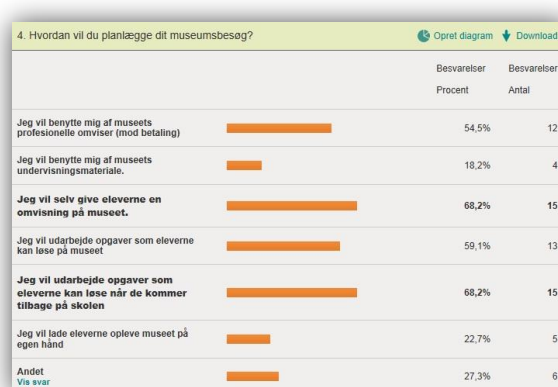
4. Hvordan vil du planlægge dit museumsbesøg?

Opret diagram Download

| | | Besvarelser Procent | Besvarelser Antal |
|---|---|---|---|
| Jeg vil benytte mig af museets profesionelle omviser (mod betaling) | | 54,5% | 12 |
| Jeg vil benytte mig af museets undervisningsmateriale. | | 18,2% | 4 |
| Jeg vil selv give eleverne en omvisning på museet. | | 68,2% | 15 |
| Jeg vil udarbejde opgaver som eleverne kan løse på museet | | 59,1% | 13 |
| Jeg vil udarbejde opgaver som eleverne kan løse når de kommer tilbage på skolen | | 68,2% | 15 |
| Jeg vil lade eleverne opleve museet på egen hånd | | 22,7% | 5 |
| Andet Vis svar | | 27,3% | 6 |